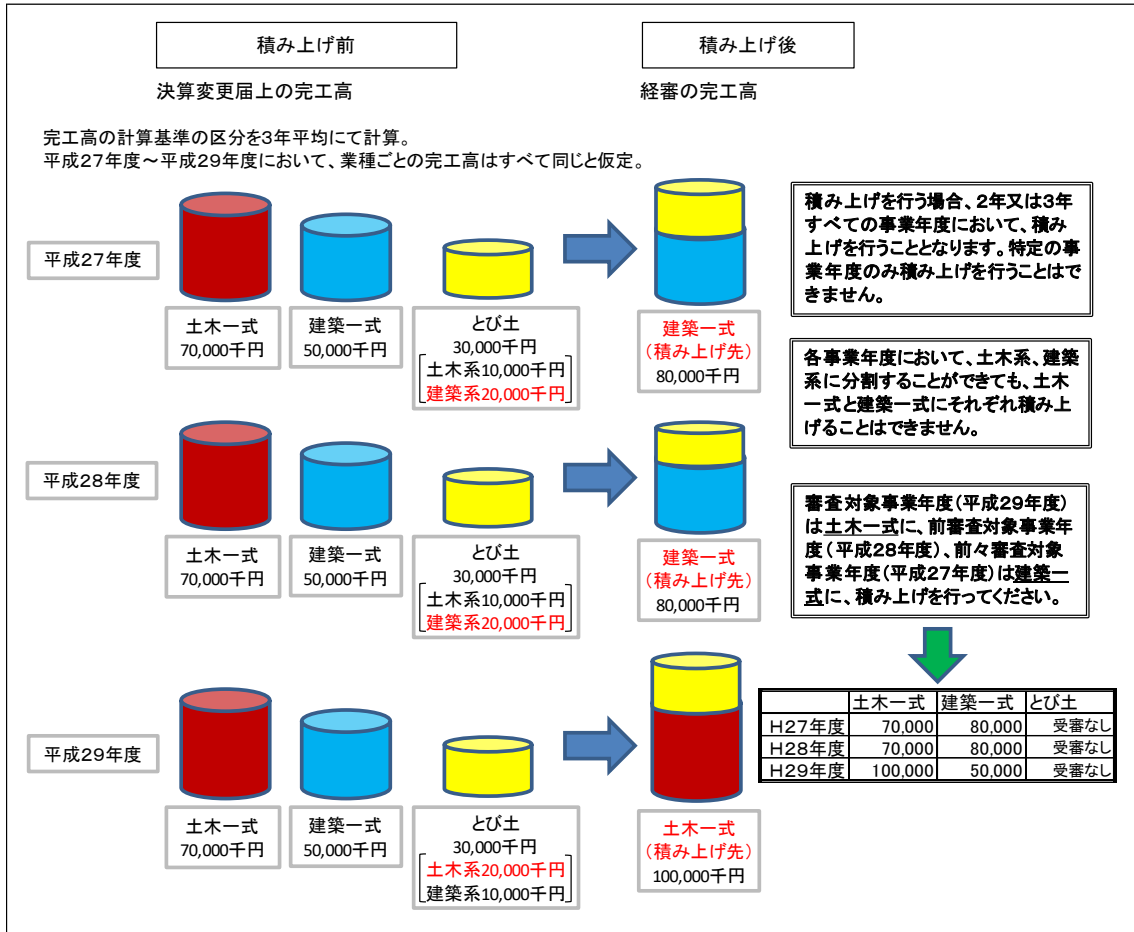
積み上げ前

決算変更届上の完工高

積み上げ後

経審の完工高

完工高の計算基準の区分を3年平均にて計算。
平成27年度～平成29年度において、業種ごとの完工高はすべて同じと仮定。

平成27年度

土木一式
70,000千円

建築一式
50,000千円

とび土
30,000千円
土木系10,000千円
建築系20,000千円

建築一式
（積み上げ先）
80,000千円

積み上げを行う場合、2年又は3年すべての事業年度において、積み上げを行うこととなります。特定の事業年度のみ積み上げを行うことはできません。

各事業年度において、土木系、建築系に分割することができても、土木一式と建築一式にそれぞれ積み上げることはできません。

平成28年度

土木一式
70,000千円

建築一式
50,000千円

とび土
30,000千円
土木系10,000千円
建築系20,000千円

建築一式
（積み上げ先）
80,000千円

審査対象事業年度（平成29年度）は土木一式に、前審査対象事業年度（平成28年度）、前々審査対象事業年度（平成27年度）は建築一式に、積み上げを行ってください。

| | 土木一式 | 建築一式 | とび土 |
|---|---|---|---|
| H27年度 | 70,000 | 80,000 | 受審なし |
| H28年度 | 70,000 | 80,000 | 受審なし |
| H29年度 | 100,000 | 50,000 | 受審なし |

平成29年度

土木一式
70,000千円

建築一式
50,000千円

とび土
30,000千円
土木系20,000千円
建築系10,000千円

土木一式
（積み上げ先）
100,000千円